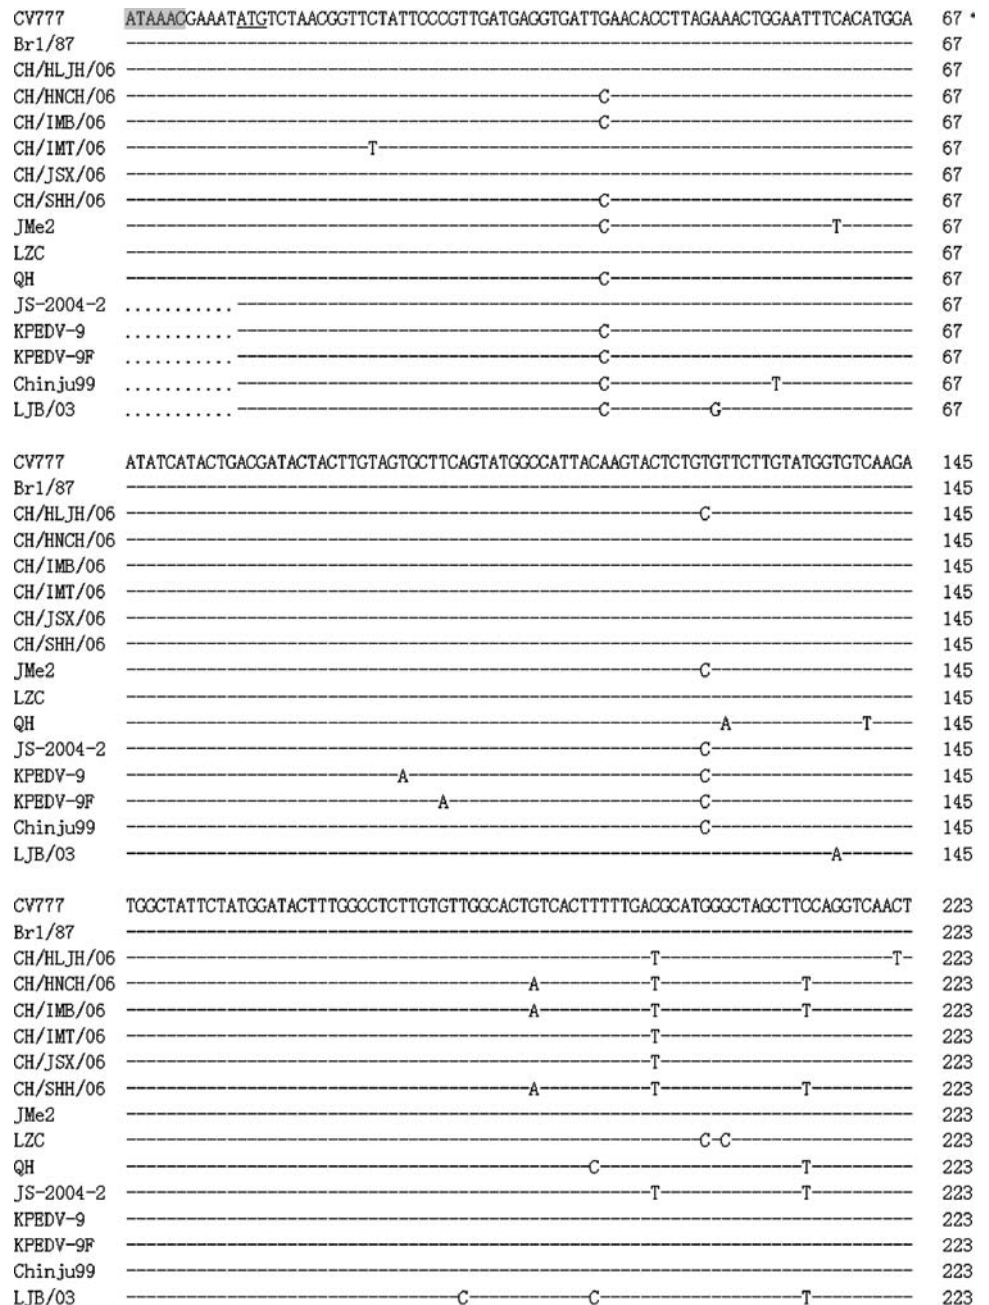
CV777 ATAAACGAAATATGTCTAACGGTTCTATTCCCGTTGATGAGGTGATTGAACACCTTAGAAACTGGAATTTCACATGGA 67
Br1/87 ------------------------------------------------------------------------ 67
CH/HLJH/06 ------------------------------------------------------------------------ 67
CH/HNCH/06 ---------------------------------------C-------------------------------- 67
CH/IMB/06 ---------------------------------------C-------------------------------- 67
CH/IMT/06 -------------------T---------------------------------------------------- 67
CH/JSX/06 ------------------------------------------------------------------------ 67
CH/SHH/06 ---------------------------------------C-------------------------------- 67
JMe2 ---------------------------------------C--------------------T----------- 67
LZC ------------------------------------------------------------------------ 67
QH ---------------------------------------C-------------------------------- 67
JS-2004-2 ........... ------------------------------------------------------------- 67
KPEDV-9 ........... ----------------------------C-------------------------------- 67
KPEDV-9F ........... ----------------------------C-------------------------------- 67
Chinju99 ........... ----------------------------C----------------T--------------- 67
LJB/03 ........... ----------------------------C---------G---------------------- 67

CV777 ATATCATACTGACGATACTACTTGTAGTGCTTCAGTATGGCCATTACAAGTACTCTGTGTTCTTGTATGGTGTCAAGA 145
Br1/87 ------------------------------------------------------------------------ 145
CH/HLJH/06 ------------------------------------------------C----------------------- 145
CH/HNCH/06 ------------------------------------------------------------------------ 145
CH/IMB/06 ------------------------------------------------------------------------ 145
CH/IMT/06 ------------------------------------------------------------------------ 145
CH/JSX/06 ------------------------------------------------------------------------ 145
CH/SHH/06 ------------------------------------------------------------------------ 145
JMe2 ------------------------------------------------C----------------------- 145
LZC ------------------------------------------------------------------------ 145
QH --------------------------------------------------A-----------T-------- 145
JS-2004-2 ------------------------------------------------C----------------------- 145
KPEDV-9 -------------------------A----------------------C----------------------- 145
KPEDV-9F ----------------------------A-------------------C----------------------- 145
Chinju99 ------------------------------------------------C----------------------- 145
LJB/03 ------------------------------------------------------------A----------- 145

CV777 TGGCTATTCTATGGATACTTTGGCCTCTTGTGTTGGCACTGTCACTTTTTGACGCATGGGCTAGCTTCCAGGTCAACT 223
Br1/87 ------------------------------------------------------------------------ 223
CH/HLJH/06 ----------------------------------------------T------------------------T- 223
CH/HNCH/06 -------------------------------------A--------T-----------T------------- 223
CH/IMB/06 -------------------------------------A--------T-----------T------------- 223
CH/IMT/06 ----------------------------------------------T------------------------- 223
CH/JSX/06 ----------------------------------------------T------------------------- 223
CH/SHH/06 -------------------------------------A--------T-----------T------------- 223
JMe2 ------------------------------------------------------------------------ 223
LZC --------------------------------------------------C-C------------------- 223
QH -----------------------------------------C-----------------T------------- 223
JS-2004-2 ----------------------------------------------T-----------T------------- 223
KPEDV-9 ------------------------------------------------------------------------ 223
KPEDV-9F ------------------------------------------------------------------------ 223
Chinju99 ------------------------------------------------------------------------ 223
LJB/03 ---------------------------C----------C-------------------T------------- 223